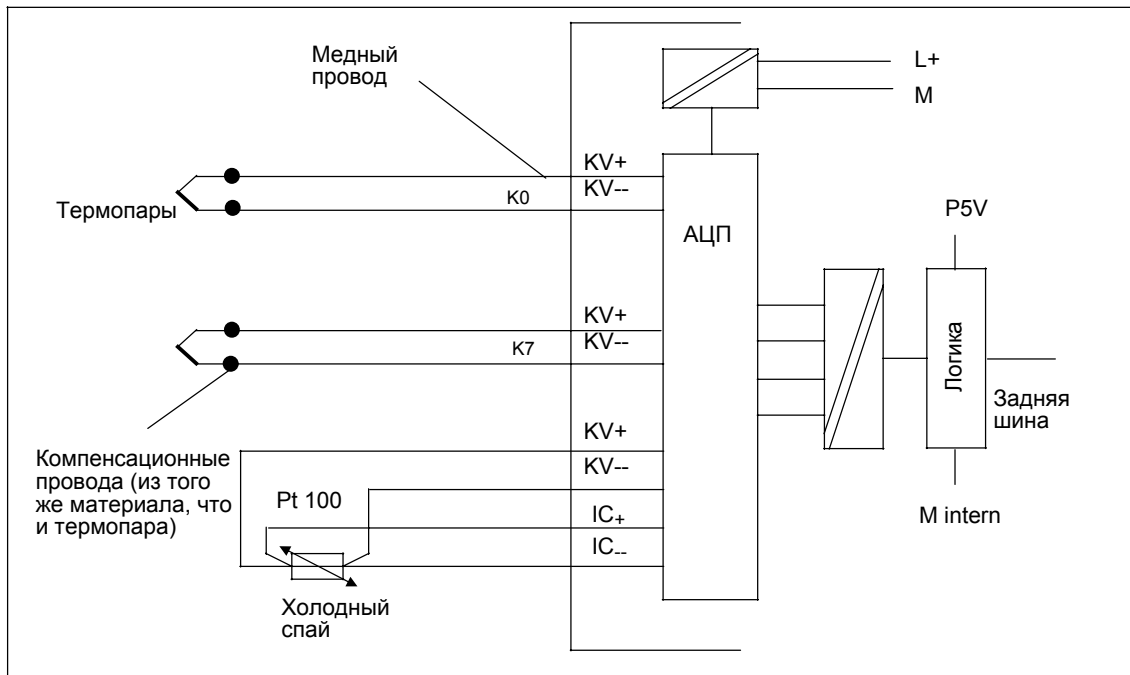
Медный провод

L+

M

KV+

KV--

K0

Термопары

АЦП

P5V

KV+

KV--

K7

Логика

Задняя шина

KV+

Компенсационные провода (из того же материала, что и термопара)

KV--

Pt 100

$IC_+$

$IC_{--}$

M intern

Холодный спай